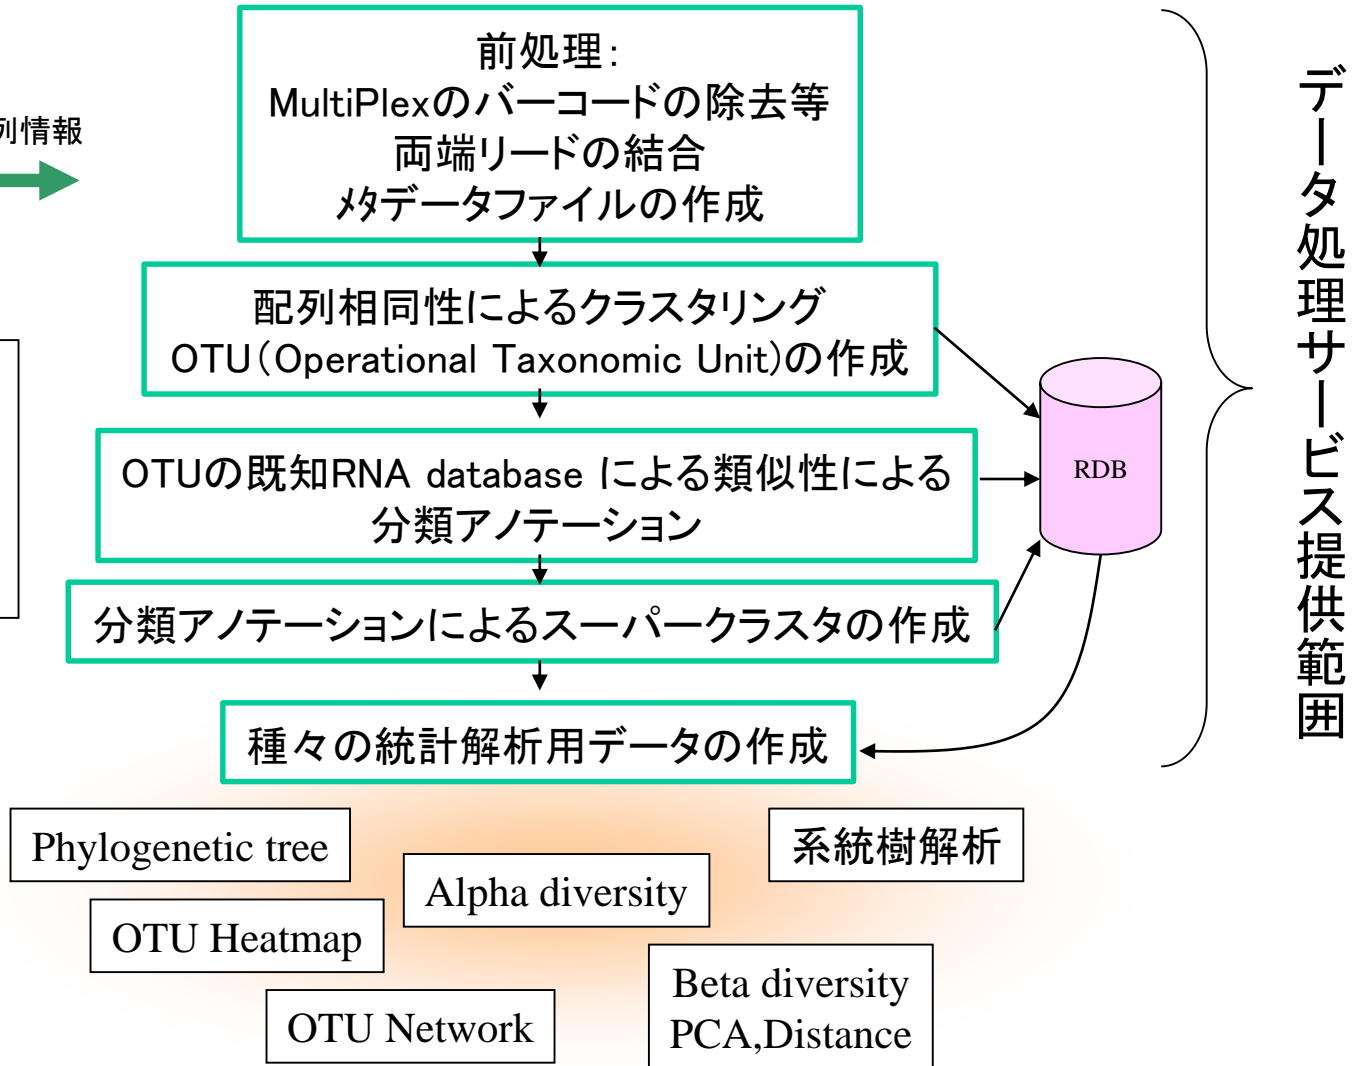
列情報

前処理:
MultiPlexのバーコードの除去等
両端リードの結合
メタデータファイルの作成

配列相同性によるクラスタリング
OTU(Operational Taxonomic Unit)の作成

OTUの既知RNA database による類似性による
分類アノテーション

分類アノテーションによるスーパークラスタの作成

種々の統計解析用データの作成

RDB

データ処理サービス提供範囲

Phylogenetic tree

Alpha diversity

系統樹解析

OTU Heatmap

OTU Network

Beta diversity
PCA,Distance